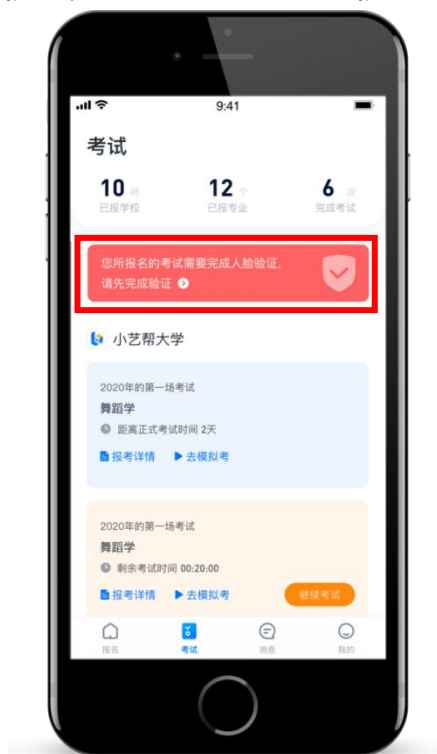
9:41

考试

10 所
已报学校

12 个
已报专业

6 次
完成考试

您所报名的考试需要完成人脸验证，请先完成验证

小艺帮大学

2020年的第一场考试
舞蹈学
距离正式考试时间 2天
报考详情
去模拟考

2020年的第一场考试
舞蹈学
剩余考试时间 00:20:00
报考详情
去模拟考
继续考试

报名
考试
消息
我的